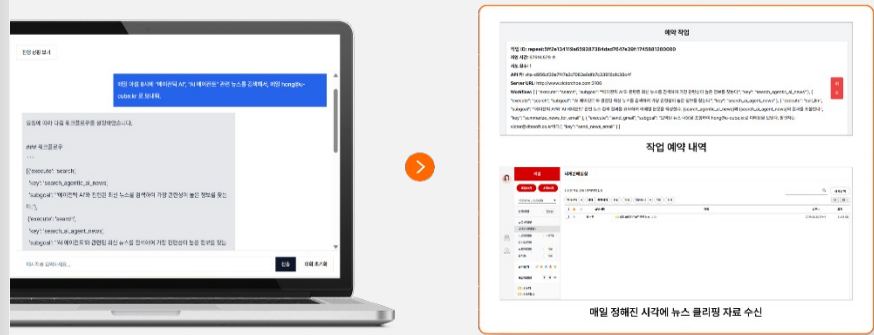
진행 상황 보기

매일 아침 9시에 "에이전틱 AI", "AI 에이전트" 관련 뉴스를 검색해서, 메일 hong@k-cube.kr 로 보내줘.

요청에 따라 다음 워크플로우를 생성하였습니다.

### 워크플로우

{"execute": "search",

"key": "search_agentic_ai_news",

"subgoal": "에이전틱 AI와 관련된 최신 뉴스를 검색하여 가장 관련성이 높은 정보를 찾는다."

{"execute": "search",

"key": "search_ai_agent_news",

"subgoal": "AI 에이전트와 관련된 최신 뉴스를 검색하여 가장 관련성이 높은 정보를 찾는

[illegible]

전송

예약 작업

작업 ID: repeat-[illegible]

작업 예약 내역

매일 정해진 시각에 뉴스 클리핑 자료 수신